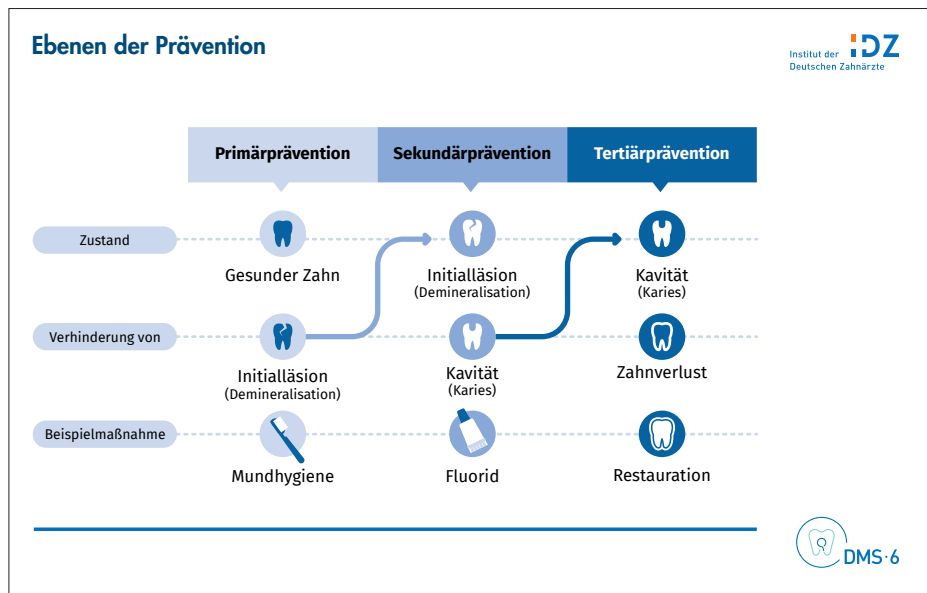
Ebenen der Prävention

Institut der IDZ Deutschen Zahnärzte

| | Primärprävention | Sekundärprävention | Tertiärprävention |
|---|---|---|---|
| Zustand | Gesunder Zahn | Initialläsion (Demineralisation) | Kavität (Karies) |
| Verhinderung von | Initialläsion (Demineralisation) | Kavität (Karies) | Zahnverlust |
| Beispielmaßnahme | Mundhygiene | Fluorid | Restauration |

DMS · 6